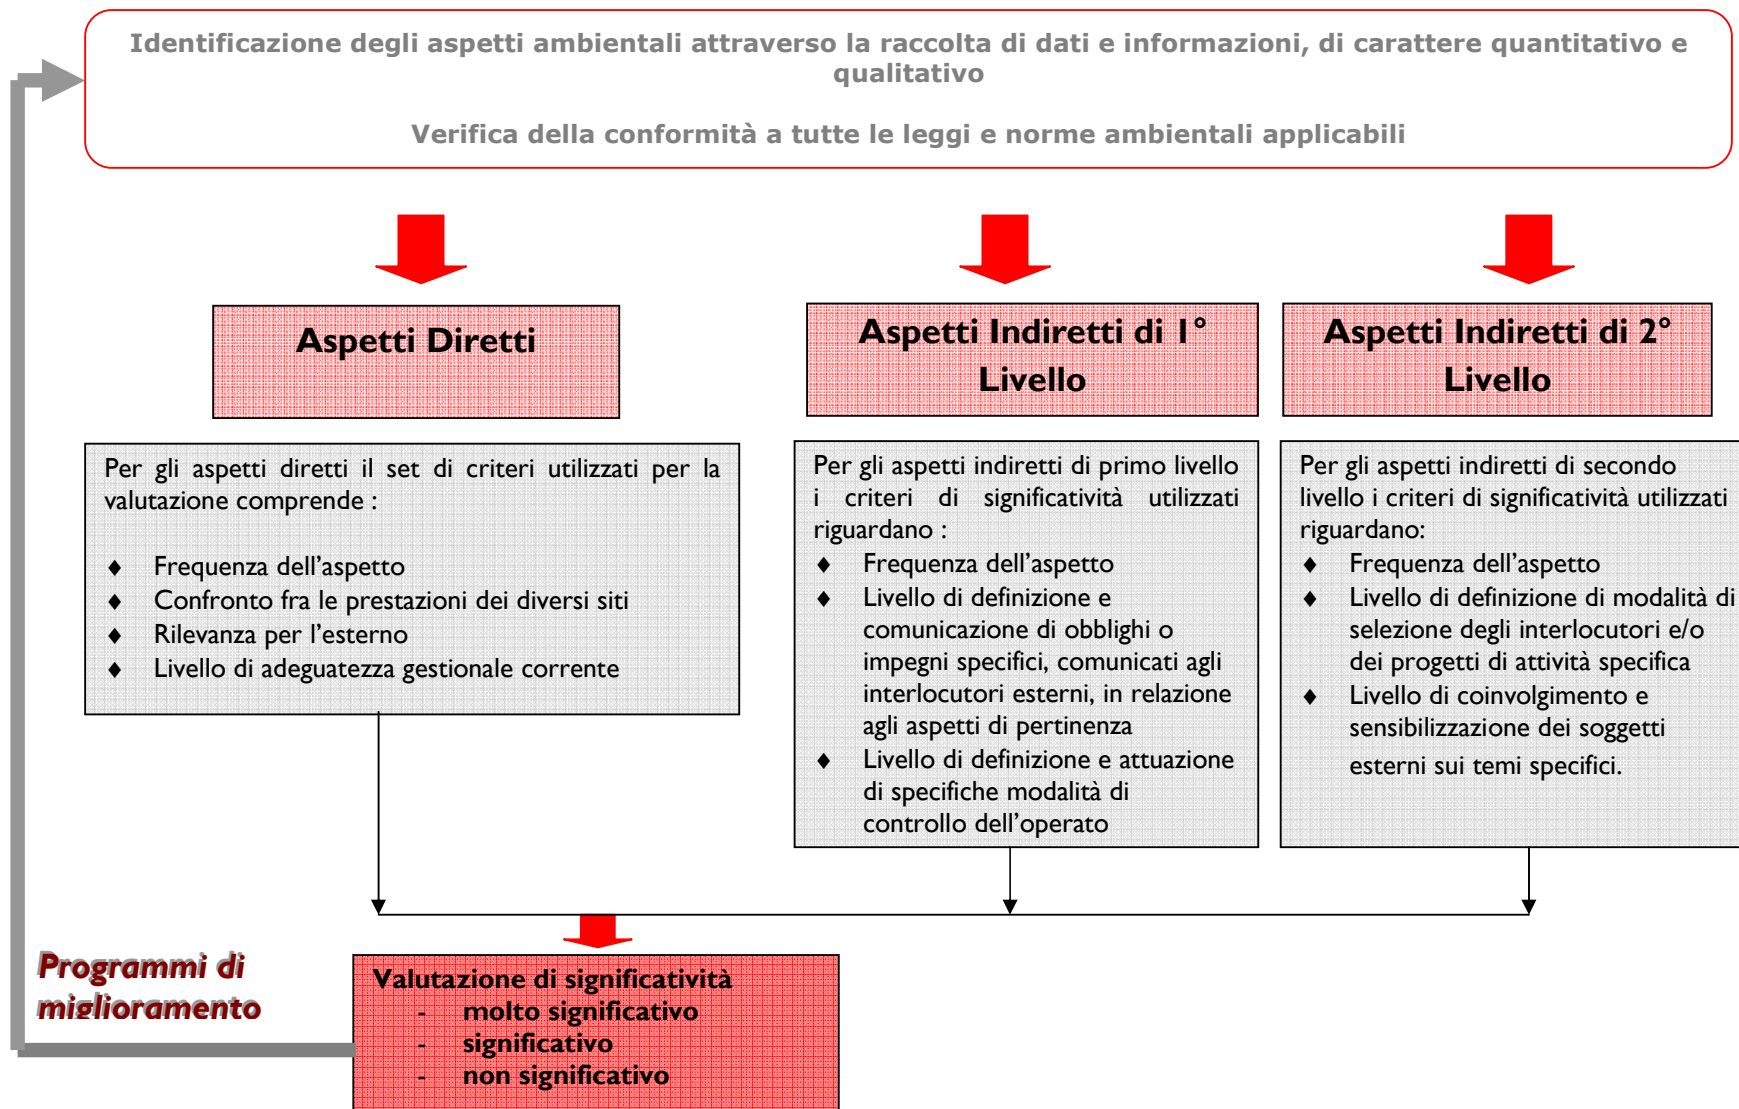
Identificazione degli aspetti ambientali attraverso la raccolta di dati e informazioni, di carattere quantitativo e qualitativo

Verifica della conformità a tutte le leggi e norme ambientali applicabili

Aspetti Diretti

Aspetti Indiretti di I° Livello

Aspetti Indiretti di 2° Livello

Per gli aspetti diretti il set di criteri utilizzati per la valutazione comprende :

♦ Frequenza dell'aspetto
♦ Confronto fra le prestazioni dei diversi siti
♦ Rilevanza per l'esterno
♦ Livello di adeguatezza gestionale corrente

Per gli aspetti indiretti di primo livello i criteri di significatività utilizzati riguardano :
♦ Frequenza dell'aspetto
♦ Livello di definizione e comunicazione di obblighi o impegni specifici, comunicati agli interlocutori esterni, in relazione agli aspetti di pertinenza
♦ Livello di definizione e attuazione di specifiche modalità di controllo dell'operato

Per gli aspetti indiretti di secondo livello i criteri di significatività utilizzati riguardano:
♦ Frequenza dell'aspetto
♦ Livello di definizione di modalità di selezione degli interlocutori e/o dei progetti di attività specifica
♦ Livello di coinvolgimento e sensibilizzazione dei soggetti esterni sui temi specifici.

Programmi di miglioramento

Valutazione di significatività
- molto significativo
- significativo
- non significativo